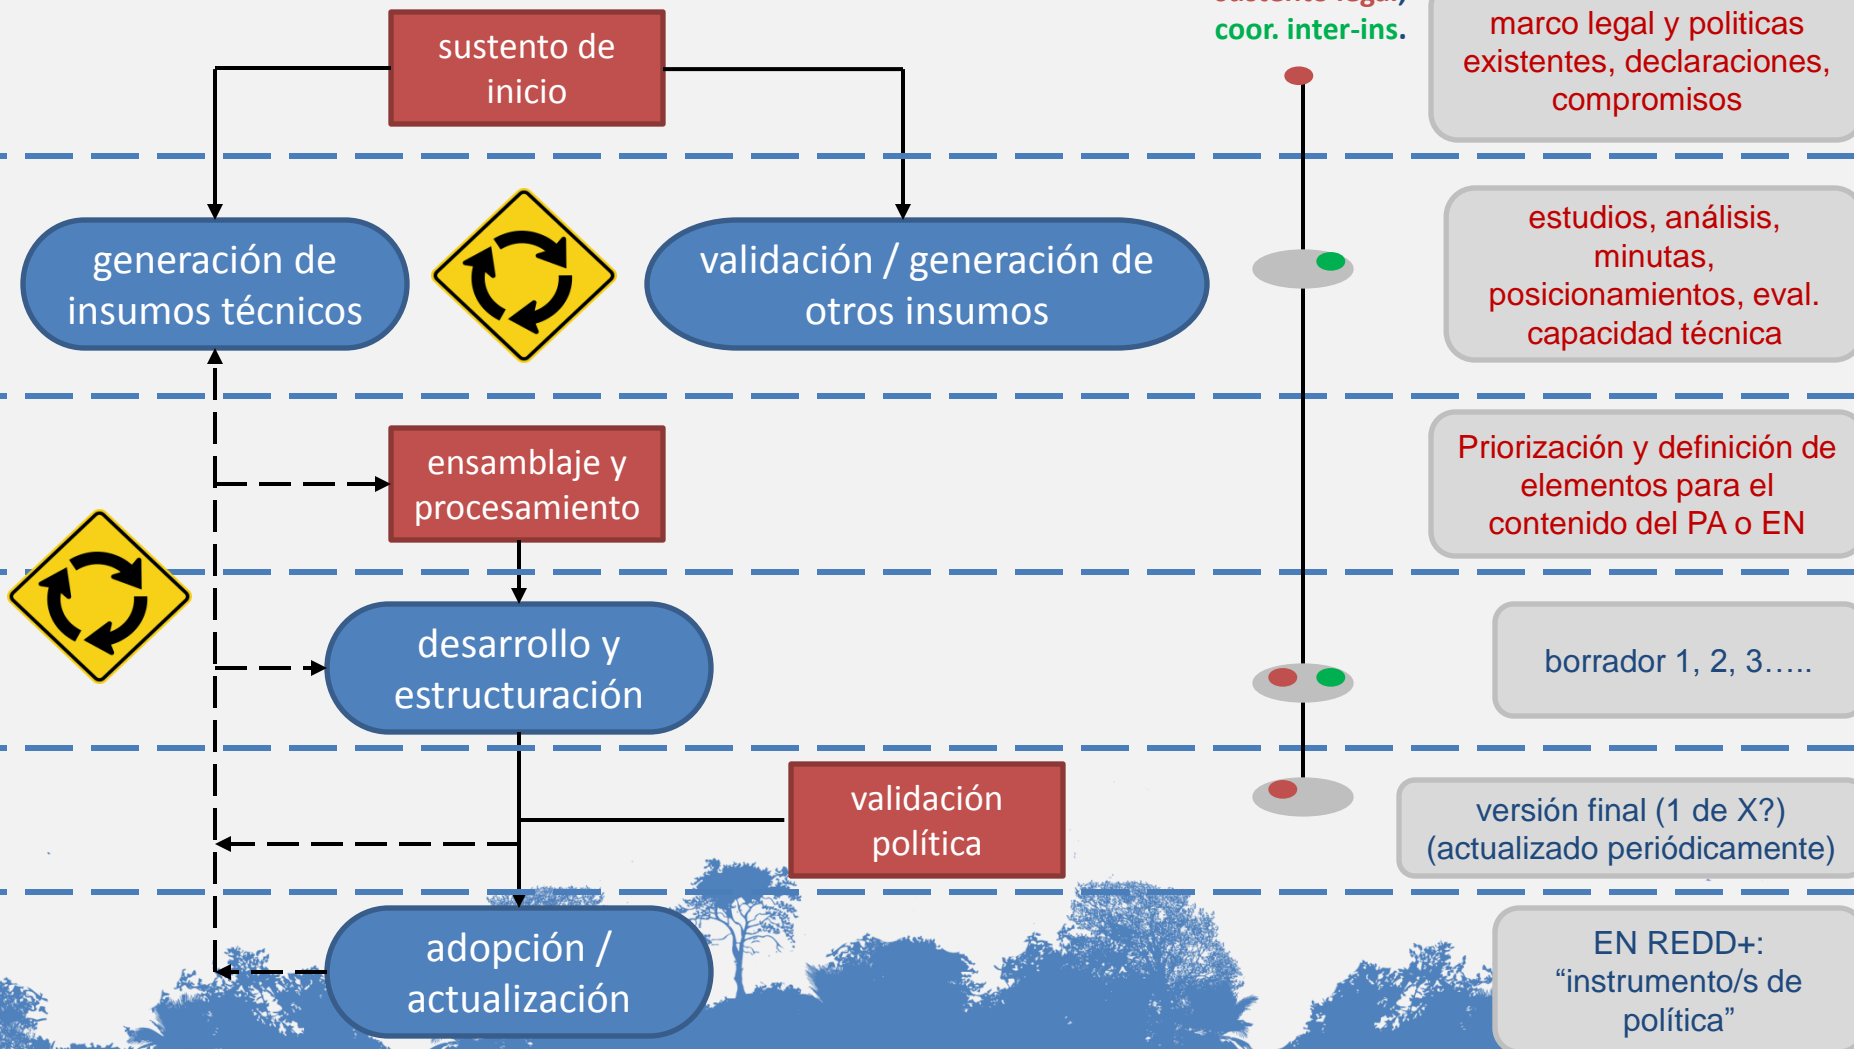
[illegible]
coor. inter-ins.

sustento de inicio

marco legal y politicas existentes, declaraciones, compromisos

generación de insumos técnicos

validación / generación de otros insumos

estudios, análisis, minutas, posicionamientos, eval. capacidad técnica

ensamblaje y procesamiento

Priorización y definición de elementos para el contenido del PA o EN

desarrollo y estructuración

borrador 1, 2, 3…..

validación política

versión final (1 de X?) (actualizado periódicamente)

adopción / actualización

EN REDD+: “instrumento/s de política”